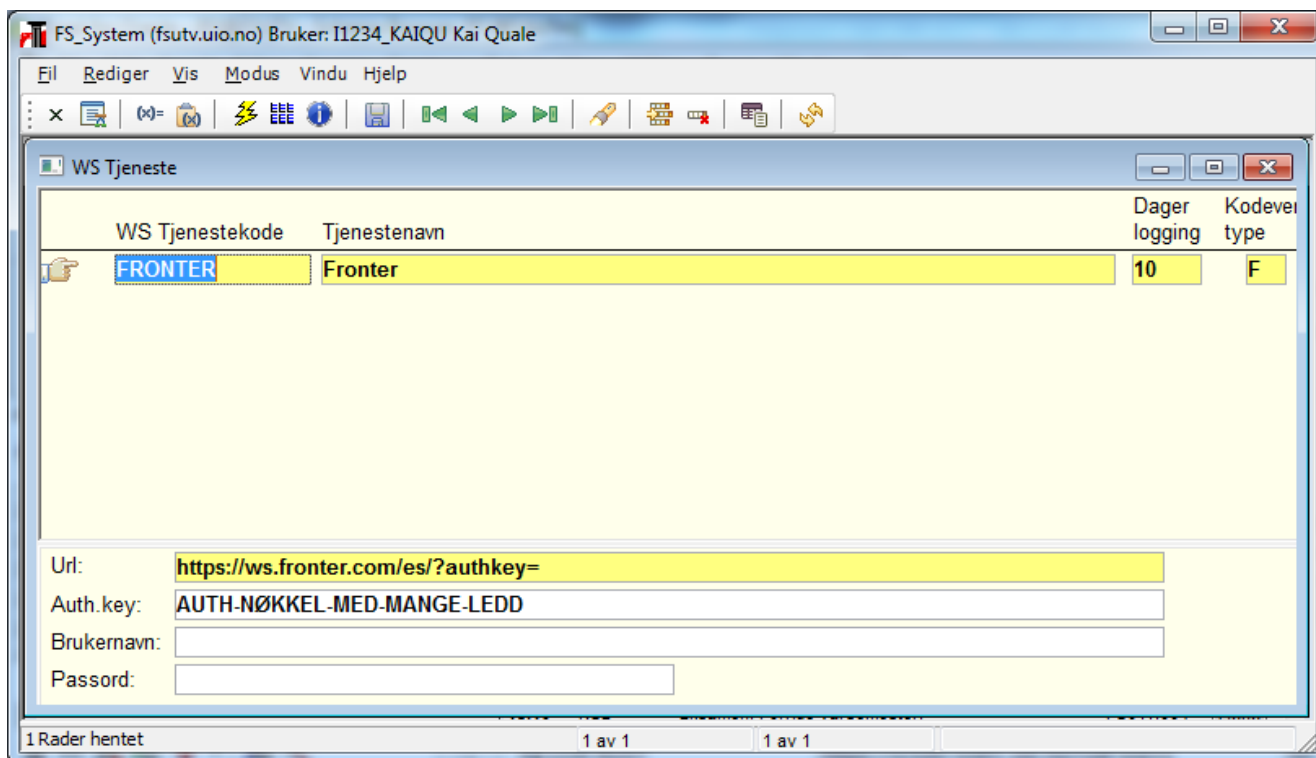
FS_System (fsutv.uio.no) Bruker: I1234_KAIQU Kai Quale

Fil Rediger Vis Modus Vindu Hjelp

(x)=

WS Tjeneste

| | WS Tjenestekode | Tjenestenavn | Dager logging | Kodever type |
|---|---|---|---|---|
| | FRONTER | Fronter | 10 | F |

Url: https://ws.fronter.com/es/?authkey=
Auth.key: AUTH-NØKKEL-MED-MANGE-LEDD
Brukernavn:
Passord:

1 Rader hentet | 1 av 1 | 1 av 1